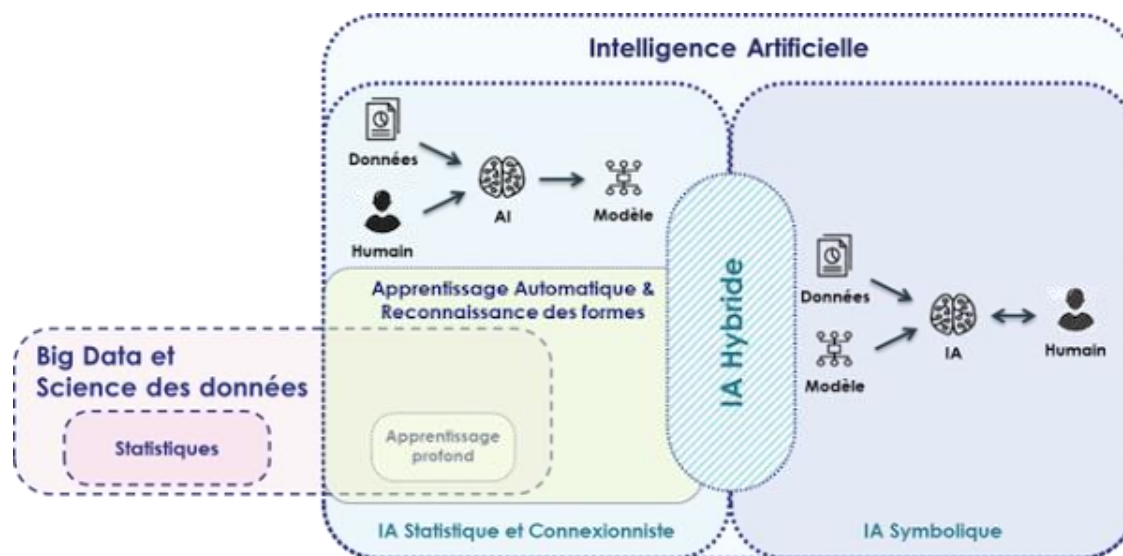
Intelligence Artificielle

Données

Humain

AI

Modèle

Apprentissage Automatique & Reconnaissance des formes

Big Data et Science des données

Statistiques

Apprentissage profond

IA Hybride

Données

Modèle

IA

Humain

IA Statistique et Connexionniste

IA Symbolique